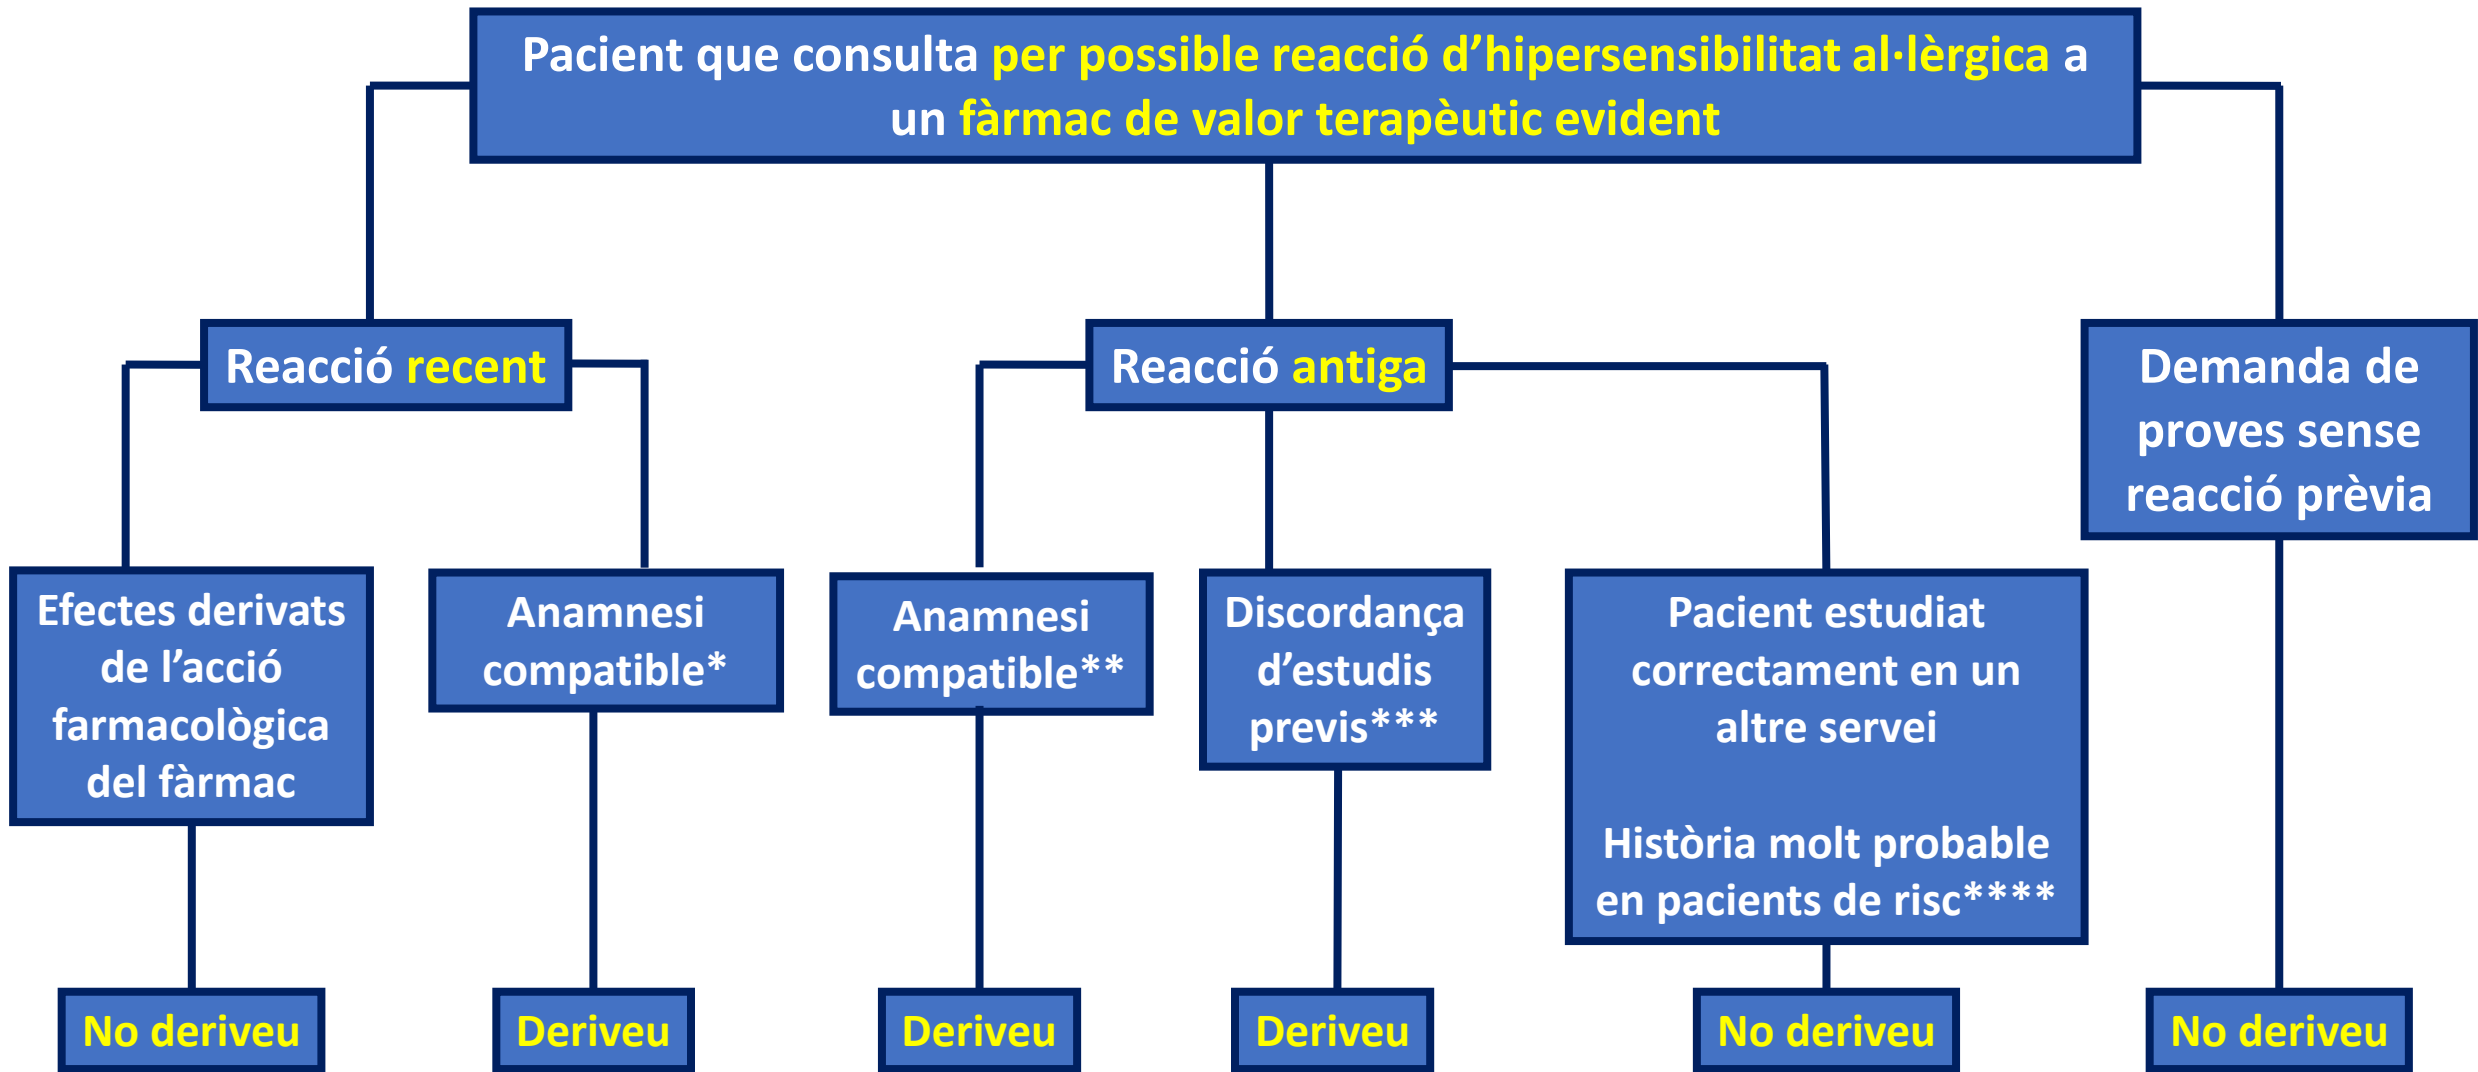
Pacient que consulta per possible reacció d’hipersensibilitat al·lèrgica a un fàrmac de valor terapèutic evident

Reacció recent

Reacció antiga

Demanda de proves sense reacció prèvia

Efectes derivats de l’acció farmacològica del fàrmac

Anamnesi compatible*

Anamnesi compatible**

Discordança d’estudis previs***

Pacient estudiat correctament en un altre servei

Història molt probable en pacients de risc****

No deriveu

Deriveu

Deriveu

Deriveu

No deriveu

No deriveu